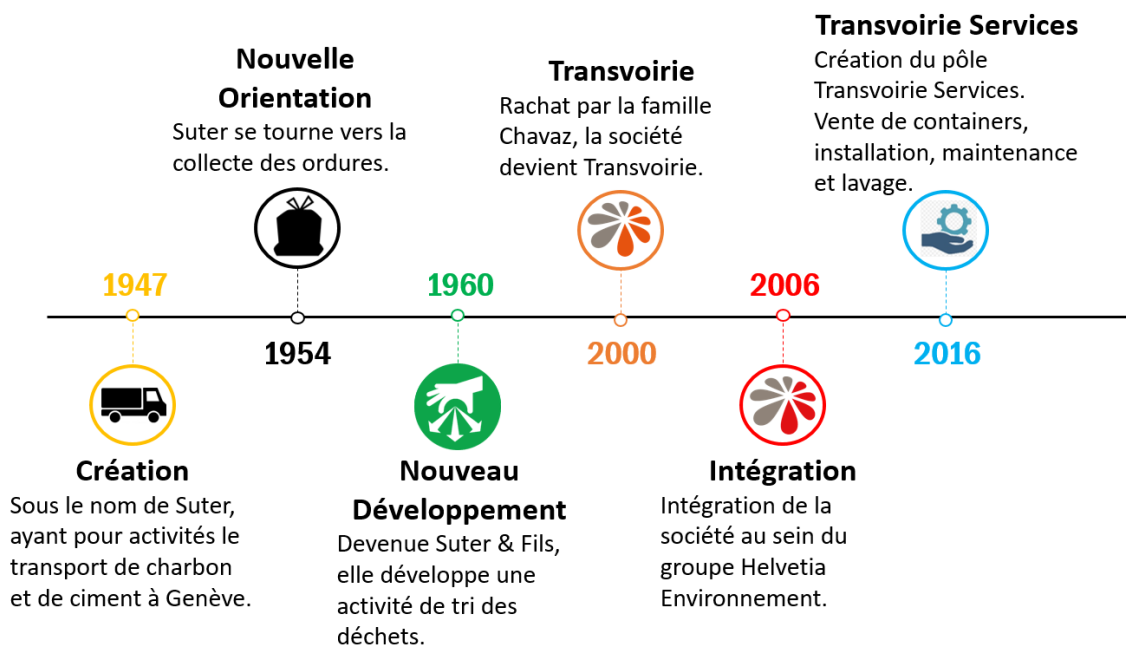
Nouvelle Orientation
Suter se tourne vers la collecte des ordures.

Transvoirie
Rachat par la famille Chavaz, la société devient Transvoirie.

Transvoirie Services
Création du pôle Transvoirie Services. Vente de containers, installation, maintenance et lavage.

1947

1960

2006

1954

2000

2016

Création
Sous le nom de Suter, ayant pour activités le transport de charbon et de ciment à Genève.

Nouveau Développement
Devenue Suter & Fils, elle développe une activité de tri des déchets.

Intégration
Intégration de la société au sein du groupe Helvetia Environnement.